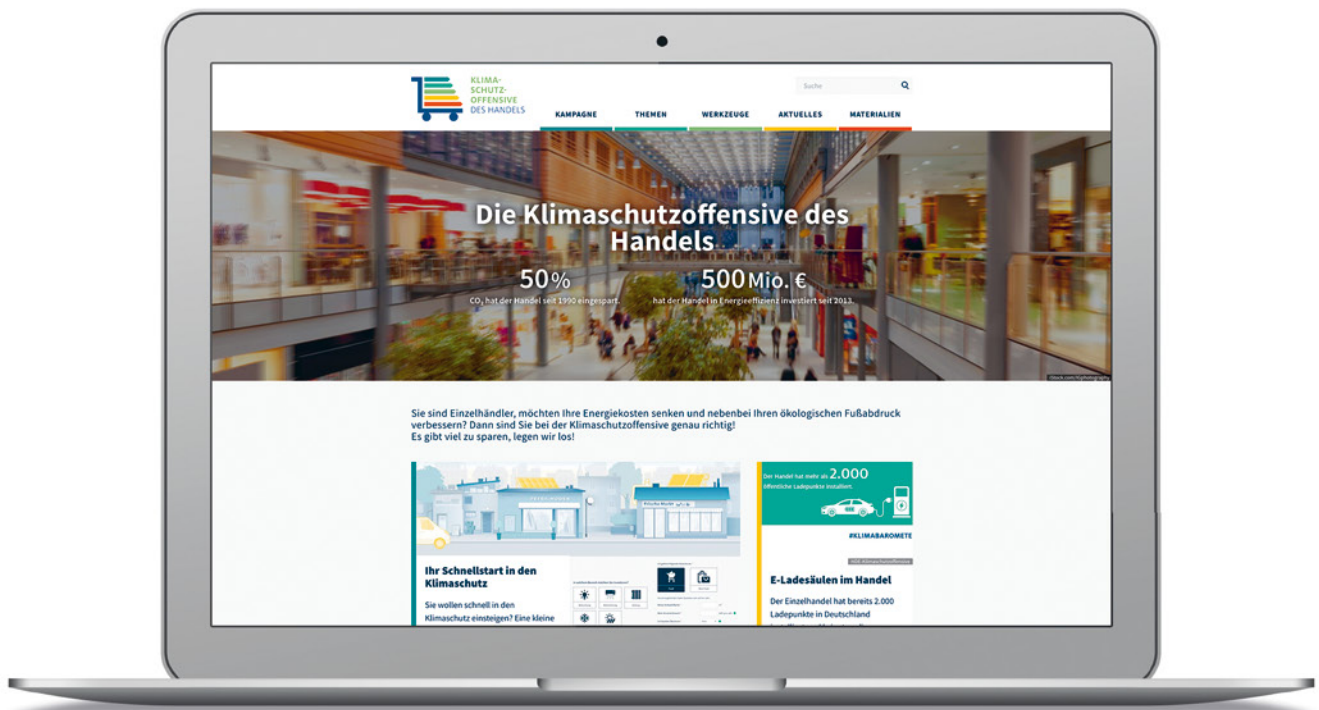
KLIMA-
SCHUTZ-
OFFENSIVE
DES HANDELS

Suche

KAMPAGNE THEMEN WERKZEUGE AKTUELLES MATERIALIEN

Die Klimaschutzoffensive des Handels

50%
$CO_2$ hat der Handel seit 1990 eingespart.

500 Mio. €
hat der Handel in Energieeffizienz investiert seit 2013.

iStock.com/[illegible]

Sie sind Einzelhändler, möchten Ihre Energiekosten senken und nebenbei Ihren ökologischen Fußabdruck verbessern? Dann sind Sie bei der Klimaschutzoffensive genau richtig!
Es gibt viel zu sparen, legen wir los!

Ihr Schnellstart in den Klimaschutz

Sie wollen schnell in den Klimaschutz einsteigen? Eine kleine

Der Handel hat mehr als 2.000 öffentliche Ladepunkte installiert.

#KLIMABAROMETE

E-Ladesäulen im Handel

Der Einzelhandel hat bereits 2.000 Ladepunkte in Deutschland